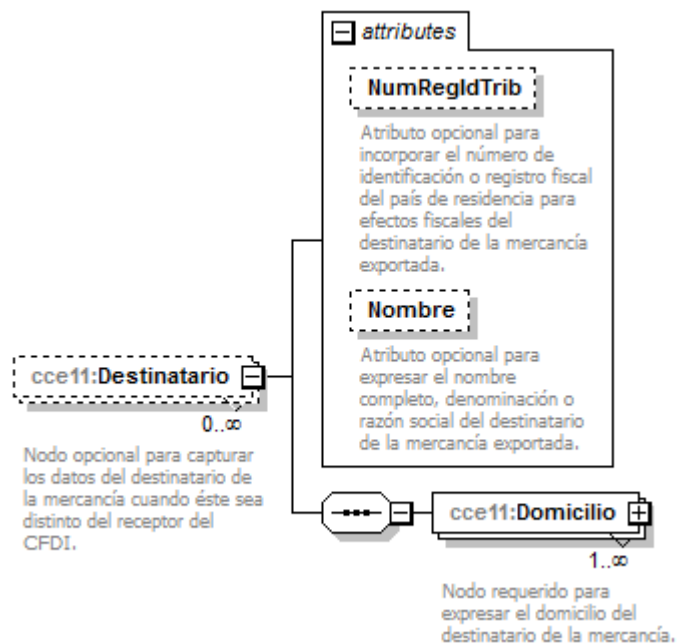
attributes

NumRegIdTrib

Atributo opcional para incorporar el número de identificación o registro fiscal del país de residencia para efectos fiscales del destinatario de la mercancía exportada.

Nombre

Atributo opcional para expresar el nombre completo, denominación o razón social del destinatario de la mercancía exportada.

cce11:Destinatario

0..∞

Nodo opcional para capturar los datos del destinatario de la mercancía cuando éste sea distinto del receptor del CFDI.

cce11:Domicilio

1..∞

Nodo requerido para expresar el domicilio del destinatario de la mercancía.